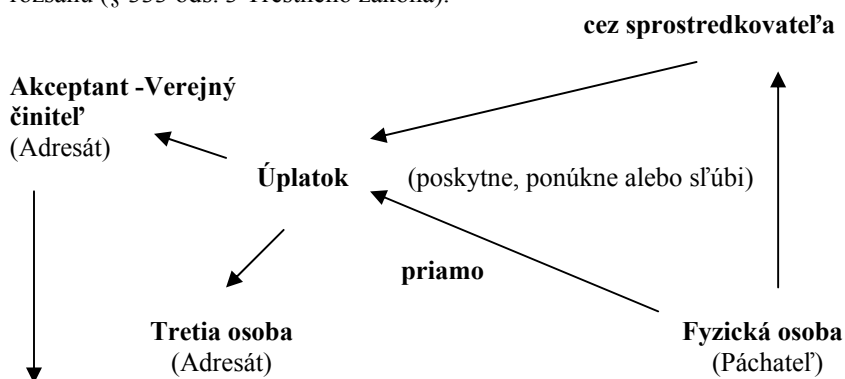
rozsahu (§ 333 ods. 3 Trestného zákona).

cez sprostredkovateľa

Akceptant -Verejný činiteľ
(Adresát)

Úplatok (poskytne, ponúkne alebo sľúbi)

priamo

Tretia osoba
(Adresát)

Fyzická osoba
(Páchateľ)